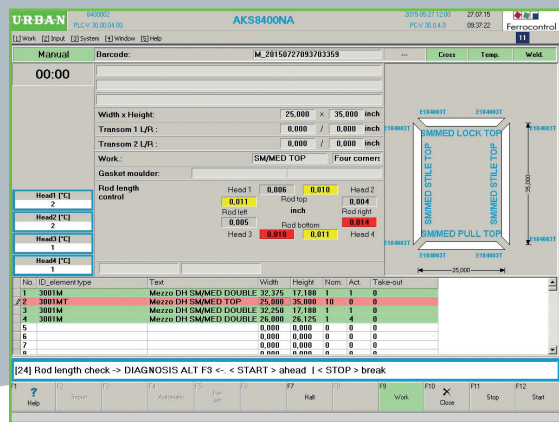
URBAN 8400002 PLC-V 30.00.04.00 AKS8400NA 2015.05.27 12:00 PLC-V 30.0.4.0 27.07.15 09:37:22 Ferrocontrol 11

[1] Work [2] Input [3] System [4] Window [5] Help

Manual Barcode: M_20150727093703359 ... Cross Temp. Weld.

00:00

Width x Height: 25,000 x 35,000 inch

Transom 1 L/R : 0,000 / 0,000 inch

Transom 2 L/R : 0,000 / 0,000 inch

Work.: SM/MED TOP Four corners

Gasket moulder:

Rod length control

Head 1 0,006 0,010 Head 2

0,011 Rod top 0,004

Rod left inch Rod right

0,005 0,014

Head 3 0,010 0,011 Head 4

Rod bottom

Head1 [°C] 2

Head2 [°C] 2

Head3 [°C] 1

Head4 [°C] 1

E184003T E184003T E184003T E184003T SM/MED LOCK TOP SM/MED STILE TOP SM/MED STILE TOP 35,000 SM/MED PULL TOP E184003T E184003T E184003T E184003T 25,000

| No. | ID_element type | Text | Width | Height | Nom. | Act. | Take-out |
|---|---|---|---|---|---|---|---|
| 1 | 3001M | Mezzo DH SM/MED DOUBLE | 32,375 | 17,188 | 1 | 1 | 0 |
| 2 | 3001MT | Mezzo DH SM/MED TOP | 25,000 | 35,000 | 10 | 0 | 0 |
| 3 | 3001M | Mezzo DH SM/MED DOUBLE | 32,250 | 17,188 | 1 | 1 | 0 |
| 4 | 3001M | Mezzo DH SM/MED DOUBLE | 26,000 | 26,125 | 1 | 4 | 0 |
| 5 | | | 0,000 | 0,000 | 0 | 0 | 0 |
| 6 | | | 0,000 | 0,000 | 0 | 0 | 0 |
| 7 | | | 0,000 | 0,000 | 0 | 0 | 0 |

[24] Rod length check -> DIAGNOSIS ALT F3 <-. < START > ahead | < STOP > break

F1 Help F2 Import F3 F4 Automatic F5 Re-set F6 F7 Halt F8 F9 Work F10 Close F11 Stop F12 Start